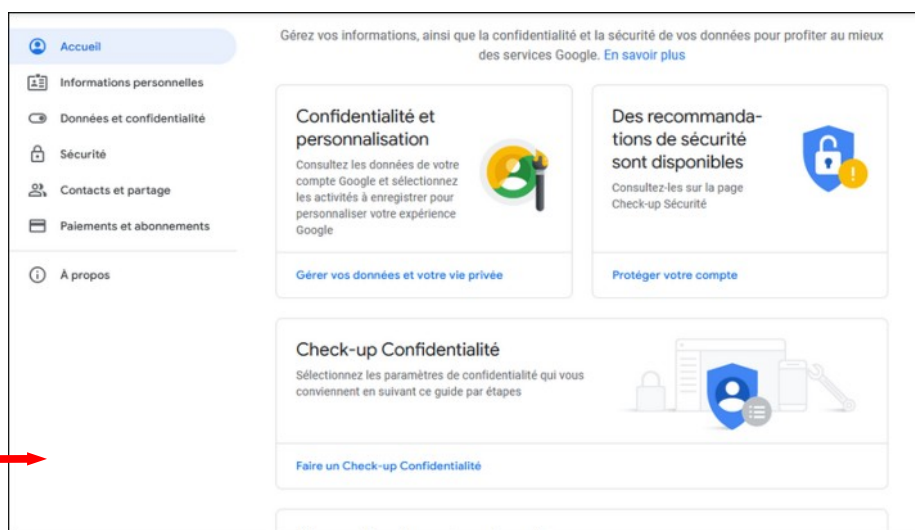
Accueil
Informations personnelles
Données et confidentialité
Sécurité
Contacts et partage
Paiements et abonnements
À propos

Gérez vos informations, ainsi que la confidentialité et la sécurité de vos données pour profiter au mieux des services Google. En savoir plus

Confidentialité et personnalisation
Consultez les données de votre compte Google et sélectionnez les activités à enregistrer pour personnaliser votre expérience Google
Gérer vos données et votre vie privée

Des recommandations de sécurité sont disponibles
Consultez-les sur la page Check-up Sécurité
Protéger votre compte

Check-up Confidentialité
Sélectionnez les paramètres de confidentialité qui vous conviennent en suivant ce guide par étapes
Faire un Check-up Confidentialité